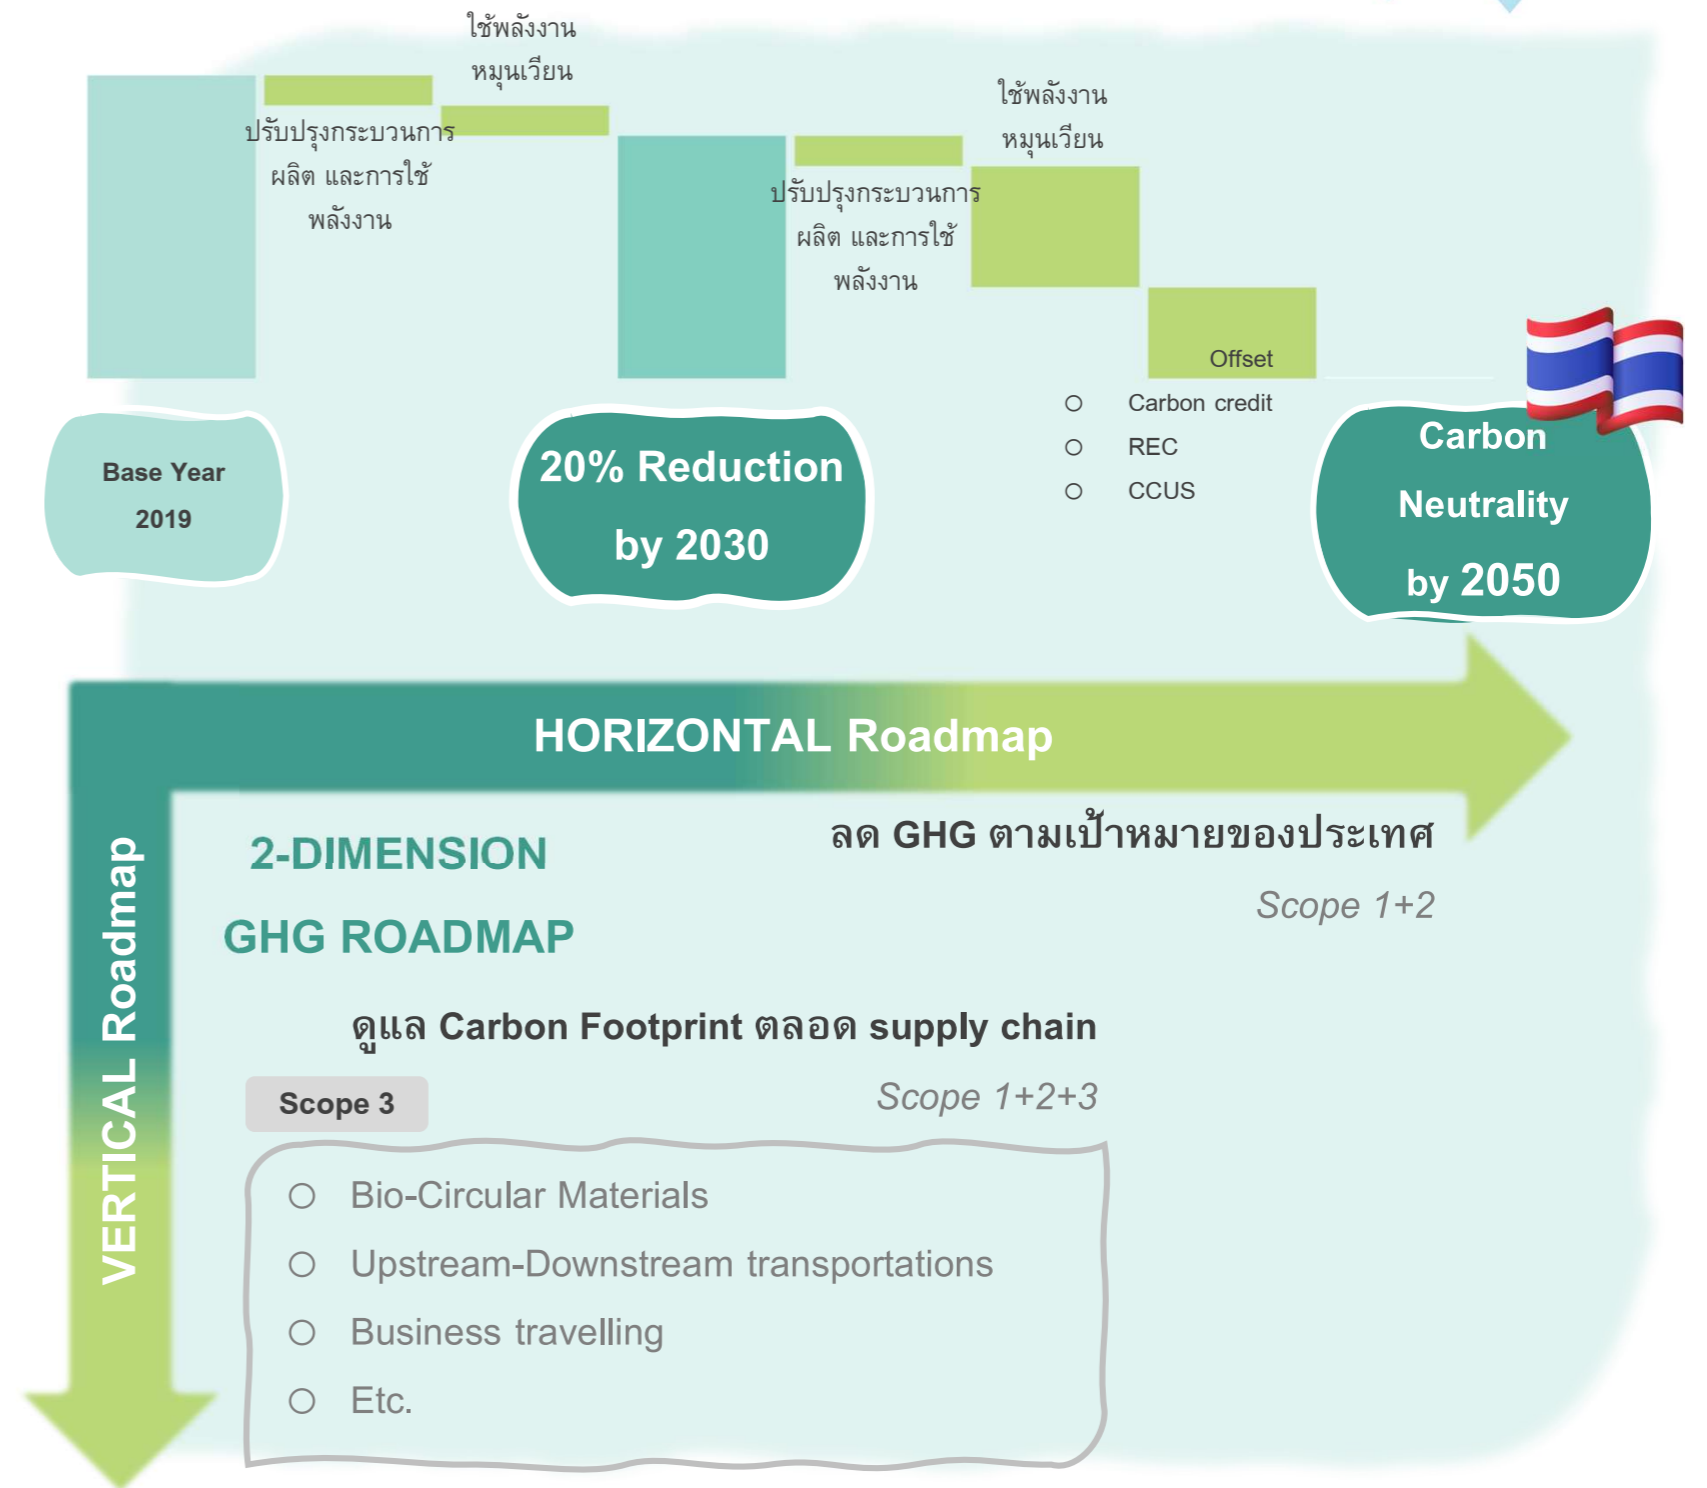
ใช้พลังงานหมุนเวียน

ปรับปรุงกระบวนการผลิต และการใช้พลังงาน

ใช้พลังงานหมุนเวียน

ปรับปรุงกระบวนการผลิต และการใช้พลังงาน

Offset

Carbon credit

REC

CCUS

Base Year 2019

20% Reduction by 2030

Carbon Neutrality by 2050

HORIZONTAL Roadmap

VERTICAL Roadmap

2-DIMENSION GHG ROADMAP

ลด GHG ตามเป้าหมายของประเทศ

Scope 1+2

ดูแล Carbon Footprint ตลอด supply chain

Scope 3

Scope 1+2+3

Bio-Circular Materials

Upstream-Downstream transportations

Business travelling

Etc.